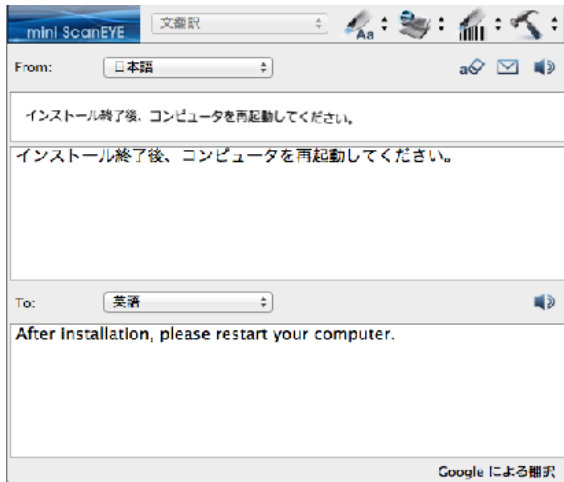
mini ScanEYE

文章訳

Aa

From:

日本語

インストール終了後、コンピュータを再起動してください。

インストール終了後、コンピュータを再起動してください。

To:

英語

After installation, please restart your computer.

Google による翻訳